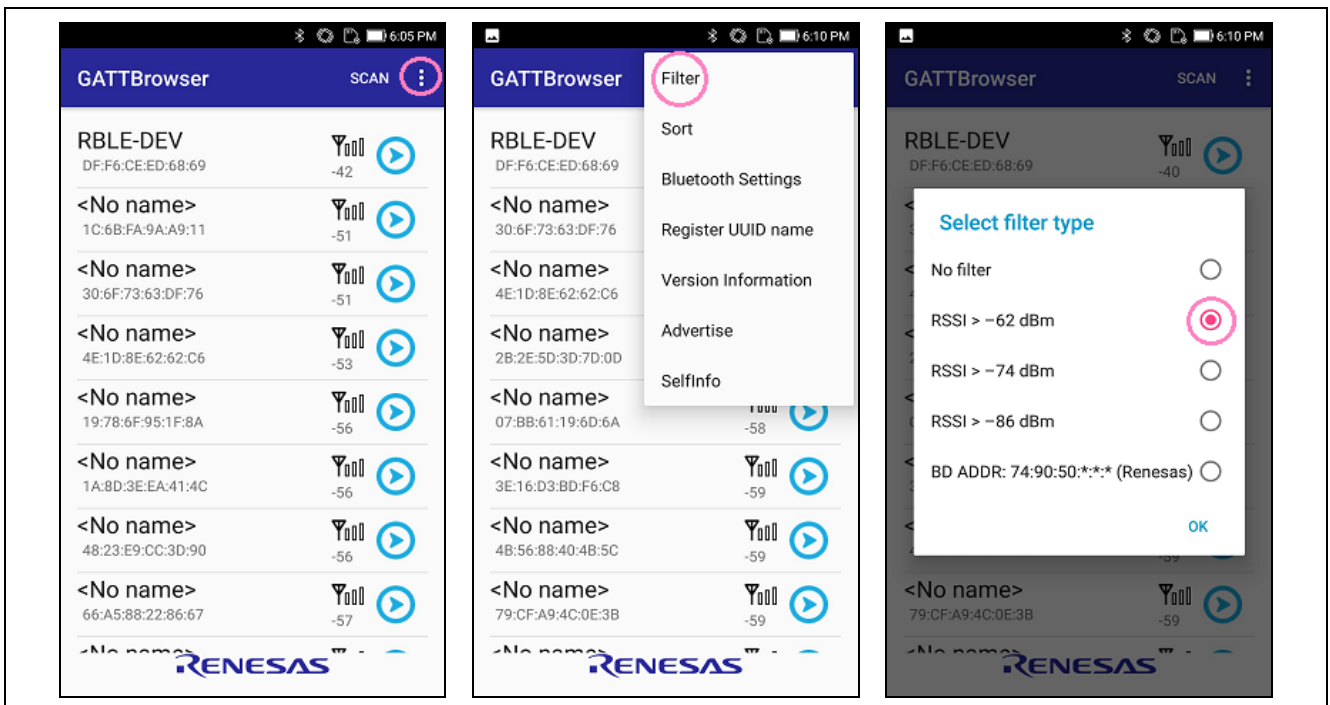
6:05 PM

GATTBrowser SCAN

RBLE-DEV
DF:F6:CE:ED:68:69
-42

<No name>
1C:6B:FA:9A:A9:11
-51

<No name>
30:6F:73:63:DF:76
-51

<No name>
4E:1D:8E:62:62:C6
-53

<No name>
19:78:6F:95:1F:8A
-56

<No name>
1A:8D:3E:EA:41:4C
-56

<No name>
48:23:E9:CC:3D:90
-56

<No name>
66:A5:88:22:86:67
-57

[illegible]

RENESAS

6:10 PM

GATTBrowser

Filter
Sort
Bluetooth Settings
Register UUID name
Version Information
Advertise
SelfInfo

RBLE-DEV
DF:F6:CE:ED:68:69

<No name>
30:6F:73:63:DF:76

<No name>
4E:1D:8E:62:62:C6

<No name>
2B:2E:5D:3D:7D:0D

<No name>
07:BB:61:19:6D:6A
-58

<No name>
3E:16:D3:BD:F6:C8
-59

<No name>
4B:56:88:40:4B:5C
-59

<No name>
79:CF:A9:4C:0E:3B
-59

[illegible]

RENESAS

6:10 PM

GATTBrowser SCAN

RBLE-DEV
DF:F6:CE:ED:68:69
-40

Select filter type

No filter
RSSI > −62 dBm
RSSI > −74 dBm
RSSI > −86 dBm
BD ADDR: 74:90:50:*:*:* (Renesas)

OK

-59

<No name>
79:CF:A9:4C:0E:3B
-59

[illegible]

RENESAS